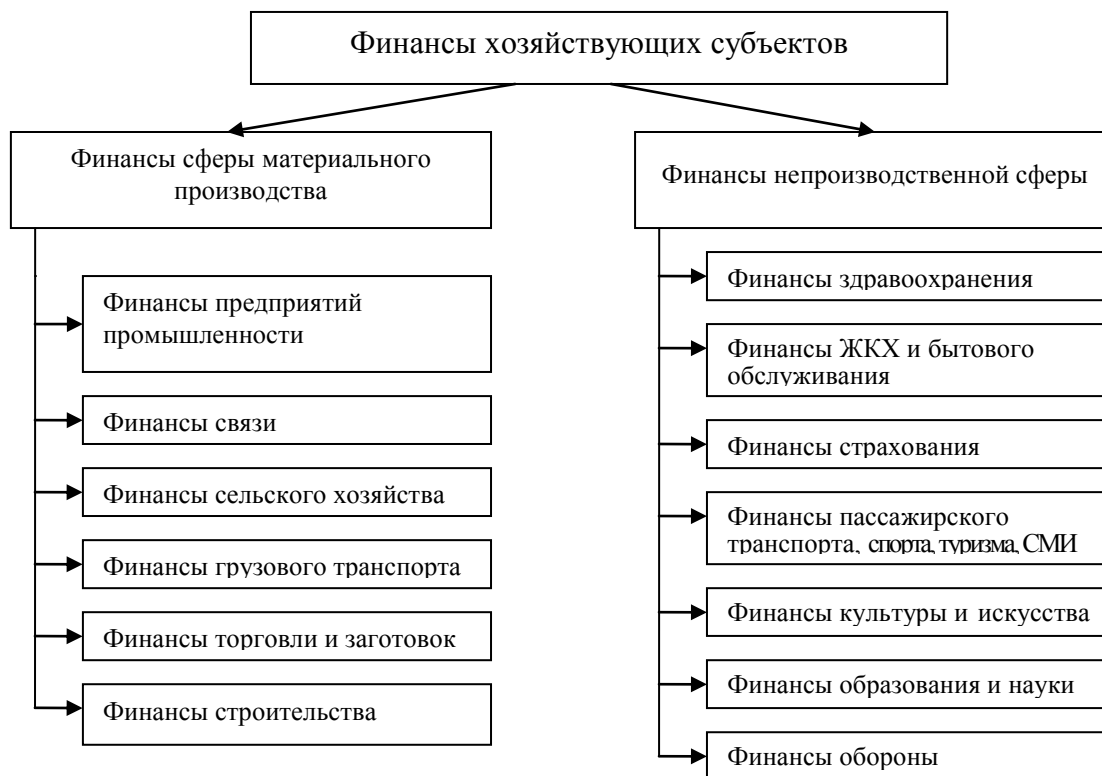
Финансы хозяйствующих субъектов

Финансы сферы материального производства

Финансы предприятий промышленности

Финансы связи

Финансы сельского хозяйства

Финансы грузового транспорта

Финансы торговли и заготовок

Финансы строительства

Финансы непроизводственной сферы

Финансы здравоохранения

Финансы ЖКХ и бытового обслуживания

Финансы страхования

Финансы пассажирского транспорта, спорта, туризма, СМИ

Финансы культуры и искусства

Финансы образования и науки

Финансы обороны